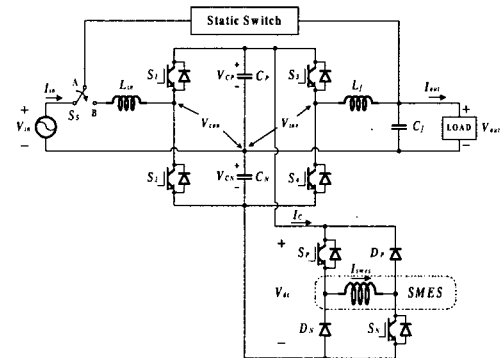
Static Switch

$I_{in}$

A

B

$S_S$

$L_{in}$

+

$V_{in}$

−

$S_1$

$S_2$

$V_{CP}$

$C_P$

$V_{CN}$

$C_N$

$V_{con}$

$V_{inv}$

$S_3$

$S_4$

$L_f$

$C_f$

$I_{out}$

LOAD

+

$V_{out}$

−

$I_C$

+

$S_P$

$D_P$

$I_{smes}$

$V_{dc}$

SMES

$D_N$

$S_N$

−